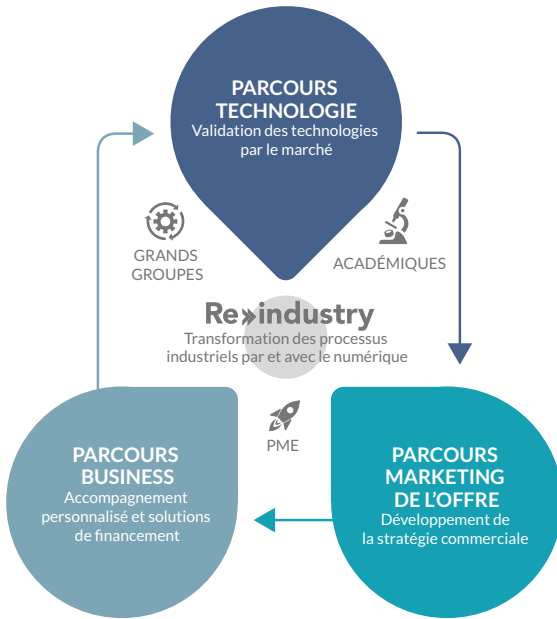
PARCOURS TECHNOLOGIE
Validation des technologies par le marché

GRANDS GROUPES

ACADÉMIQUES

Re»industry
Transformation des processus industriels par et avec le numérique

PME

PARCOURS BUSINESS
Accompagnement personnalisé et solutions de financement

PARCOURS MARKETING DE L'OFFRE
Développement de la stratégie commerciale